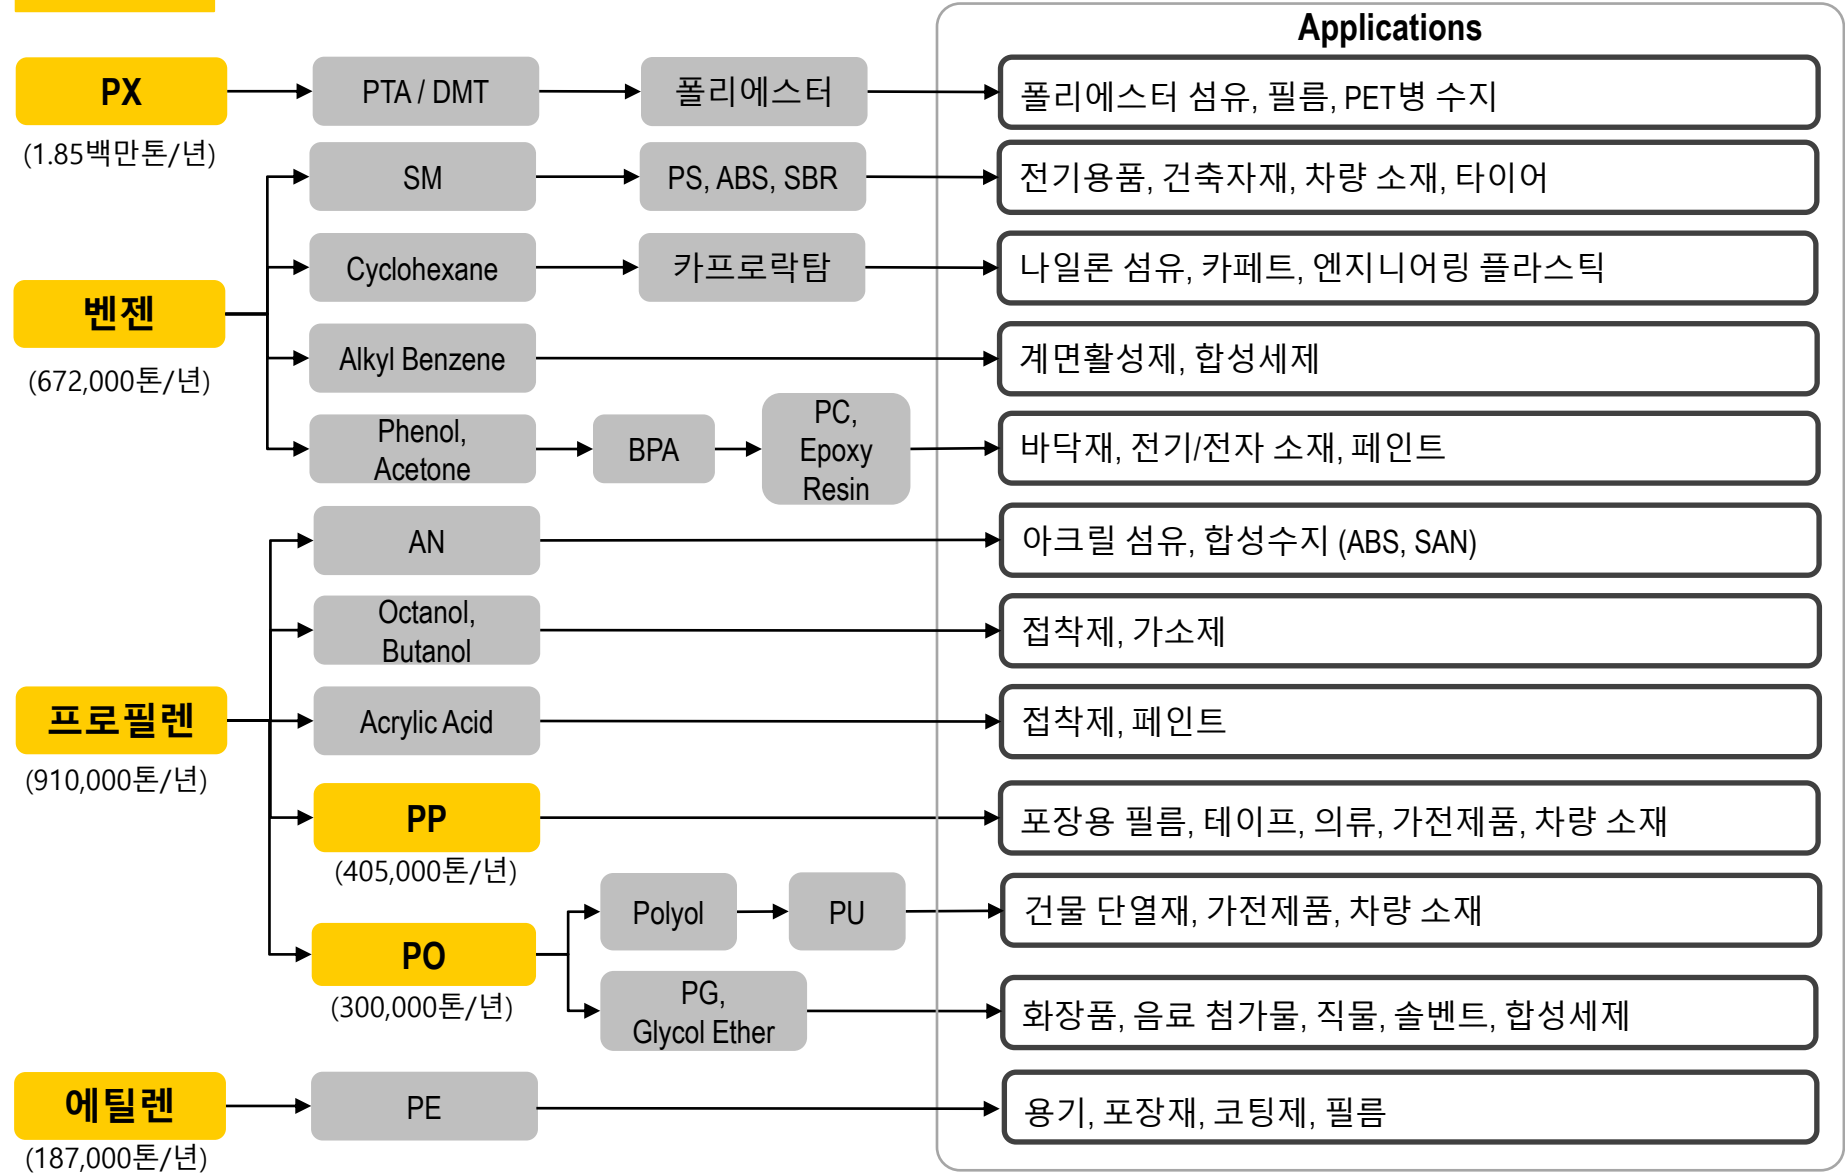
Applications

PX
(1.85백만톤/년)
PTA / DMT
폴리에스터
폴리에스터 섬유, 필름, PET병 수지

벤젠
(672,000톤/년)
SM
PS, ABS, SBR
전기용품, 건축자재, 차량 소재, 타이어

Cyclohexane
카프로락탐
나일론 섬유, 카페트, 엔지니어링 플라스틱

Alkyl Benzene
계면활성제, 합성세제

Phenol, Acetone
BPA
PC, Epoxy Resin
바닥재, 전기/전자 소재, 페인트

프로필렌
(910,000톤/년)
AN
아크릴 섬유, 합성수지 (ABS, SAN)

Octanol, Butanol
접착제, 가소제

Acrylic Acid
접착제, 페인트

PP
(405,000톤/년)
포장용 필름, 테이프, 의류, 가전제품, 차량 소재

PO
(300,000톤/년)
Polyol
PU
건물 단열재, 가전제품, 차량 소재

PG, Glycol Ether
화장품, 음료 첨가물, 직물, 솔벤트, 합성세제

에틸렌
(187,000톤/년)
PE
용기, 포장재, 코팅제, 필름